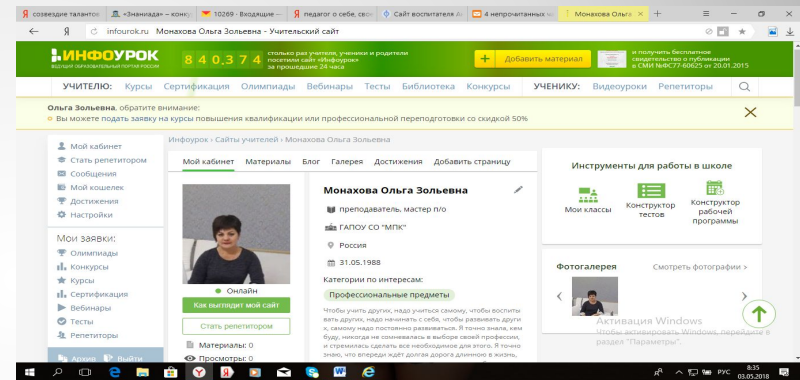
созвездие талантов | «Знаниада» – конк | 10269 - Входящие | педагог о себе, сво | Сайт воспитателя | 4 непрочитанных | Монахова Ольга

infourok.ru Монахова Ольга Зольевна - Учительский сайт

ИНФОУРОК
ВЕДУЩИЙ ОБРАЗОВАТЕЛЬНЫЙ ПОРТАЛ РОССИИ

840374 столько раз учителя, ученики и родители посетили сайт «Инфоурок» за прошедшие 24 часа

+ Добавить материал

и получить бесплатное свидетельство о публикации в СМИ №ФС77-60625 от 20.01.2015

УЧИТЕЛЮ: Курсы Сертификация Олимпиады Вебинары Тесты Библиотека Конкурсы УЧЕНИКУ: Видеоуроки Репетиторы

Ольга Зольевна, обратите внимание:
Вы можете подать заявку на курсы повышения квалификации или профессиональной переподготовки со скидкой 50%

Мой кабинет
Стать репетитором
Сообщения
Мой кошелек
Достижения
Настройки

Мои заявки:
Олимпиады
Конкурсы
Курсы
Сертификация
Вебинары
Тесты
Репетиторы

Архив Выйти

Инфоурок › Сайты учителей › Монахова Ольга Зольевна

Мой кабинет Материалы Блог Галерея Достижения Добавить страницу

Онлайн
Как выглядит мой сайт
Стать репетитором

Материалы: 0
Просмотры: 0

Монахова Ольга Зольевна

преподаватель, мастер п/о
ГАПОУ СО "МПК"
Россия
31.05.1988

Категории по интересам:
Профессиональные предметы

Чтобы учить других, надо учиться самому, чтобы воспитывать других, надо начинать с себя, чтобы развивать других, самому надо постоянно развиваться. Я точно знала, кем буду, никогда не сомневалась в выборе своей профессии, и стремилась сделать все необходимое для этого. Я точно знаю, что впереди ждёт долгая дорога длинною в жизнь,

Инструменты для работы в школе
Мои классы
Конструктор тестов
Конструктор рабочей программы

Фотогалерея
Смотреть фотографии ›

Активация Windows
Чтобы активировать Windows, перейдите в раздел "Параметры".

РУС 8:35 03.05.2018